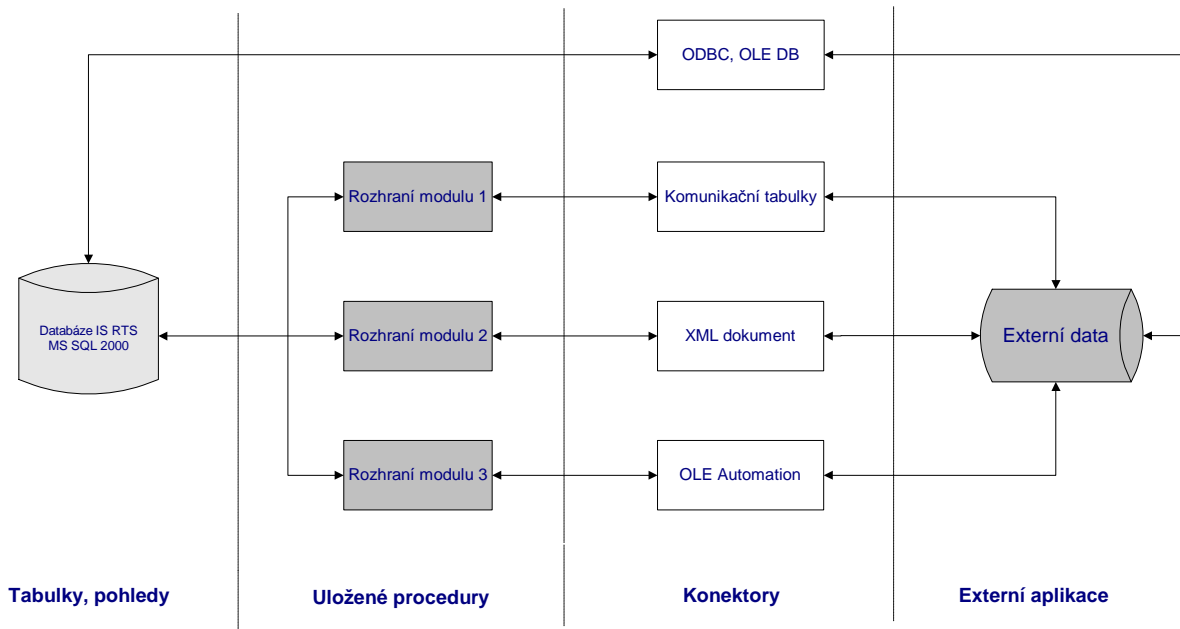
ODBC, OLE DB

Rozhraní modulu 1

Komunikační tabulky

Databáze IS RTS MS SQL 2000

Rozhraní modulu 2

XML dokument

Externí data

Rozhraní modulu 3

OLE Automation

Tabulky, pohledy

Uložené procedury

Konektory

Externí aplikace